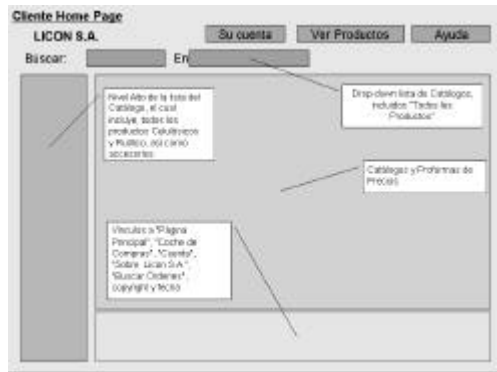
Cliente Home Page

LICON S.A.

Su cuenta

Ver Productos

Ayuda

Buscar:

En

Drop-down lista de Catálogos, incluidos "Todos los Productos"

Nivel Alto de la lista del Catálogo, el cual incluye, todos los productos Celulares y Radios, así como accesorios

Catálogos y Proformas de Precios

Vínculos a "Página Principal", "Coche de Compras", "Cuenta", "Sobre Licon S.A.", "Buscar Ordenes", copyright y fecha